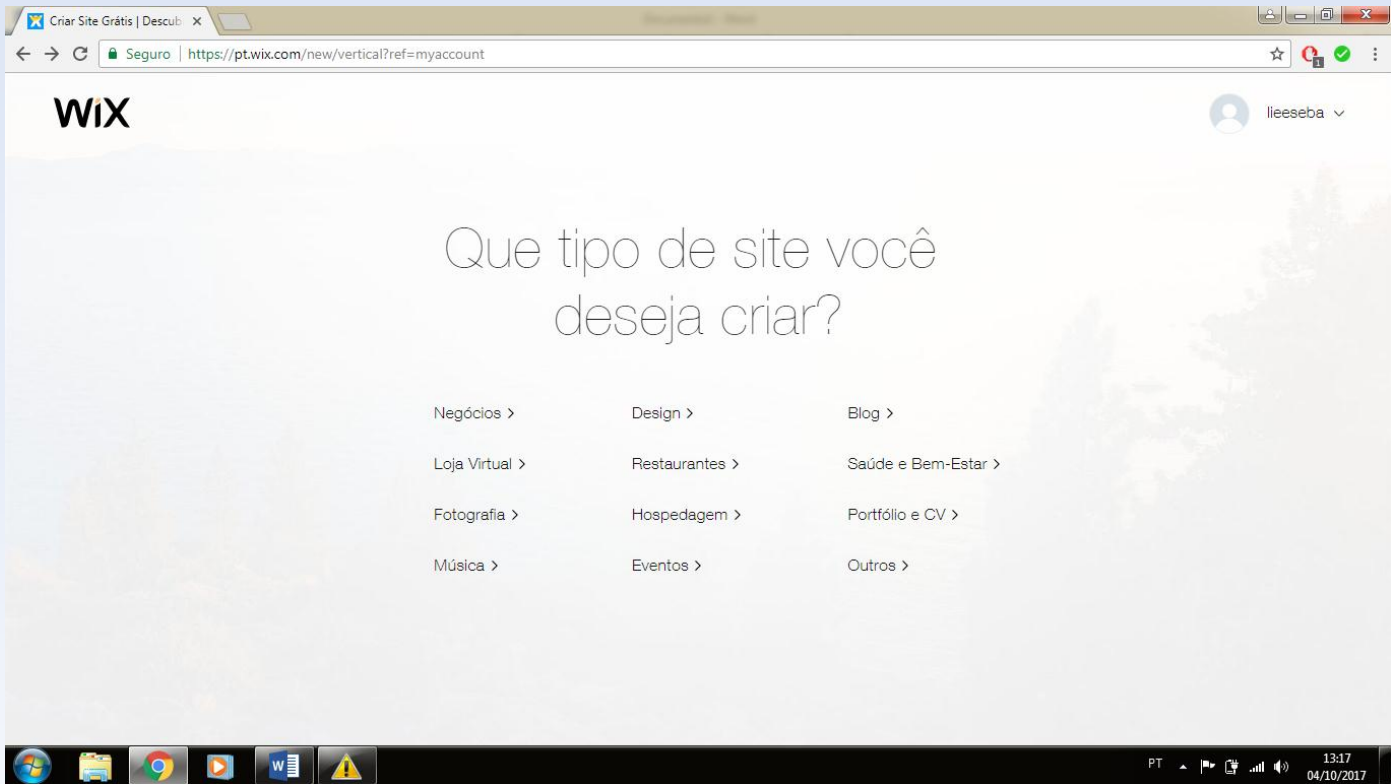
Criar Site Grátis | Descub ×

Seguro | https://pt.wix.com/new/vertical?ref=myaccount

WiX

lieeseba

Que tipo de site você deseja criar?

Negócios >

Loja Virtual >

Fotografia >

Música >

Design >

Restaurantes >

Hospedagem >

Eventos >

Blog >

Saúde e Bem-Estar >

Portfólio e CV >

Outros >

PT

13:17
04/10/2017